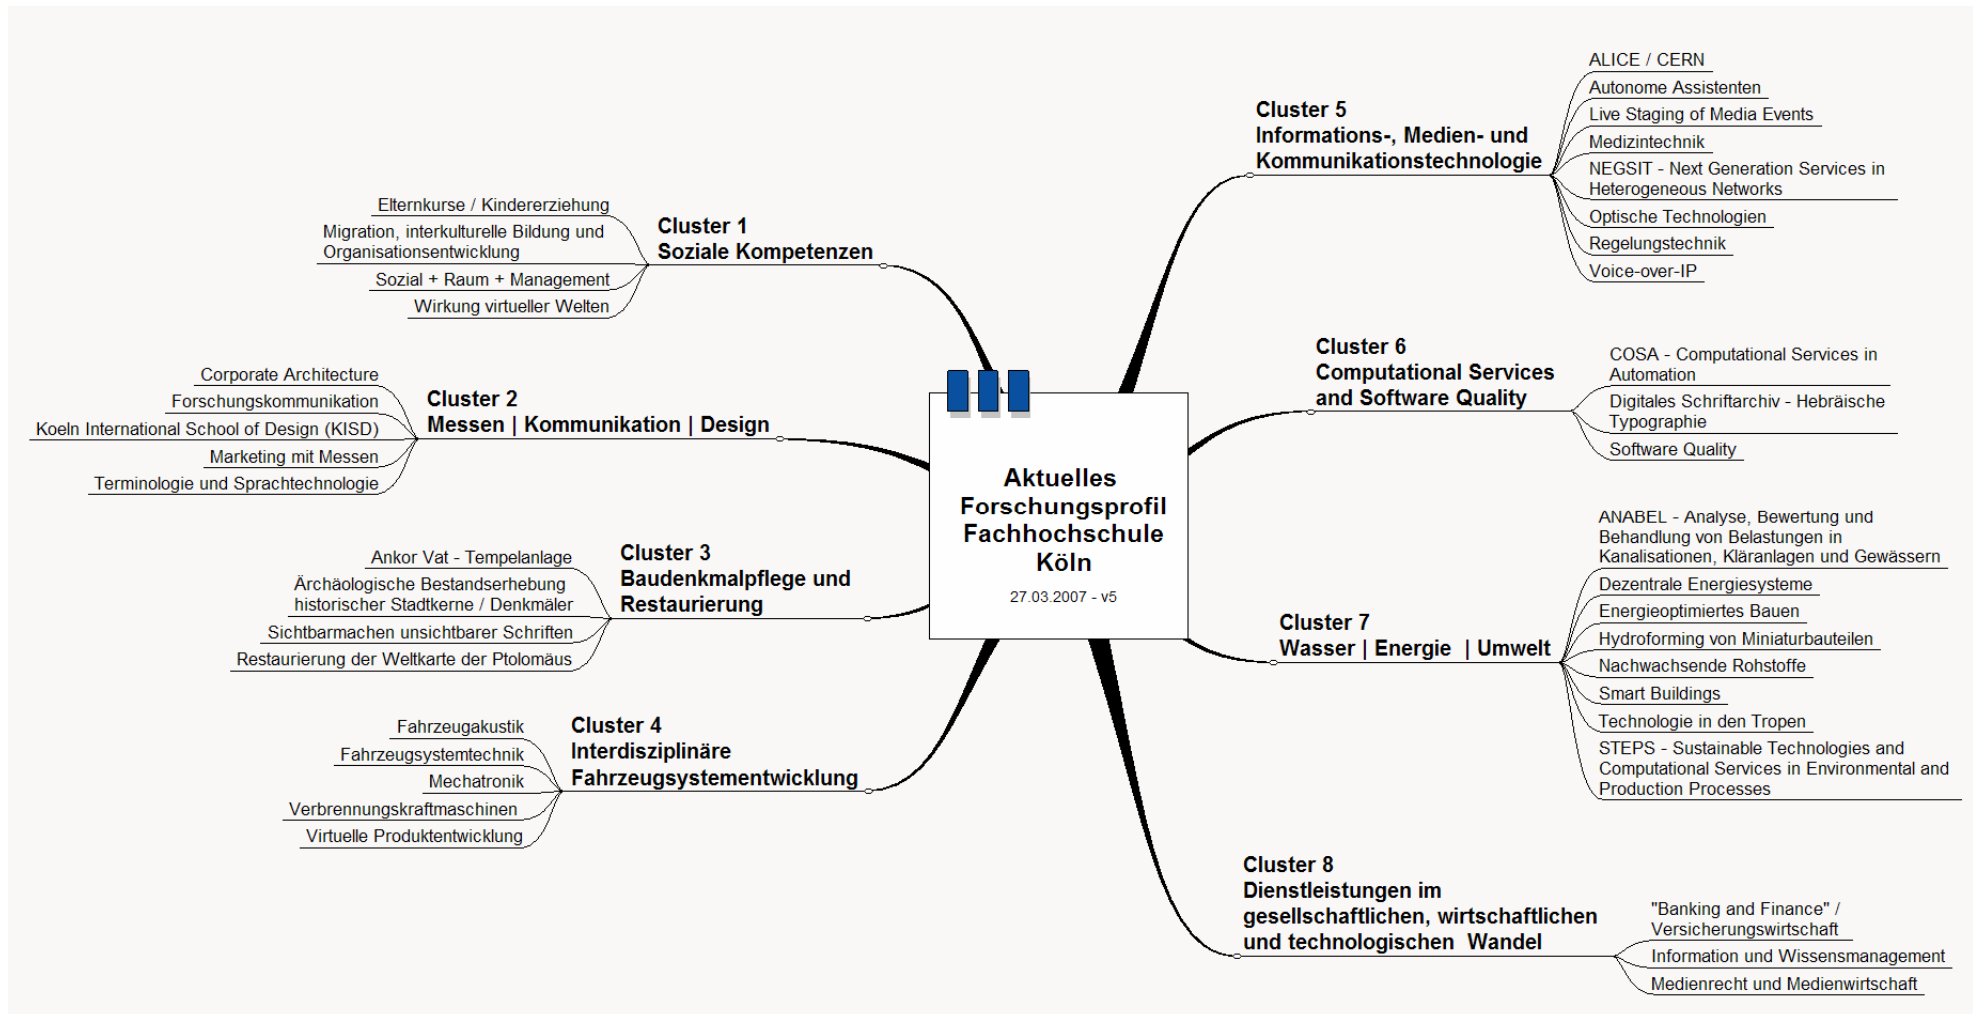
Aktuelles Forschungsprofil Fachhochschule Köln
27.03.2007 - v5

Cluster 1
Soziale Kompetenzen

Elternkurse / Kindererziehung
Migration, interkulturelle Bildung und Organisationsentwicklung
Sozial + Raum + Management
Wirkung virtueller Welten

Cluster 2
Messen | Kommunikation | Design

Corporate Architecture
Forschungskommunikation
Koeln International School of Design (KISD)
Marketing mit Messen
Terminologie und Sprachtechnologie

Cluster 3
Baudenkmalpflege und Restaurierung

Ankor Vat - Tempelanlage
Archäologische Bestandserhebung historischer Stadtkerne / Denkmäler
Sichtbarmachen unsichtbarer Schriften
Restaurierung der Weltkarte der Ptolomäus

Cluster 4
Interdisziplinäre Fahrzeugsystementwicklung

Fahrzeugakustik
Fahrzeugsystemtechnik
Mechatronik
Verbrennungskraftmaschinen
Virtuelle Produktentwicklung

Cluster 5
Informations-, Medien- und Kommunikationstechnologie

ALICE / CERN
Autonome Assistenten
Live Staging of Media Events
Medizintechnik
NEGSIT - Next Generation Services in Heterogeneous Networks
Optische Technologien
Regelungstechnik
Voice-over-IP

Cluster 6
Computational Services and Software Quality

COSA - Computational Services in Automation
Digitales Schriftarchiv - Hebräische Typographie
Software Quality

Cluster 7
Wasser | Energie | Umwelt

ANABEL - Analyse, Bewertung und Behandlung von Belastungen in Kanalisationen, Kläranlagen und Gewässern
Dezentrale Energiesysteme
Energieoptimiertes Bauen
Hydroforming von Miniaturbauteilen
Nachwachsende Rohstoffe
Smart Buildings
Technologie in den Tropen
STEPS - Sustainable Technologies and Computational Services in Environmental and Production Processes

Cluster 8
Dienstleistungen im gesellschaftlichen, wirtschaftlichen und technologischen Wandel

"Banking and Finance" / Versicherungswirtschaft
Information und Wissensmanagement
Medienrecht und Medienwirtschaft